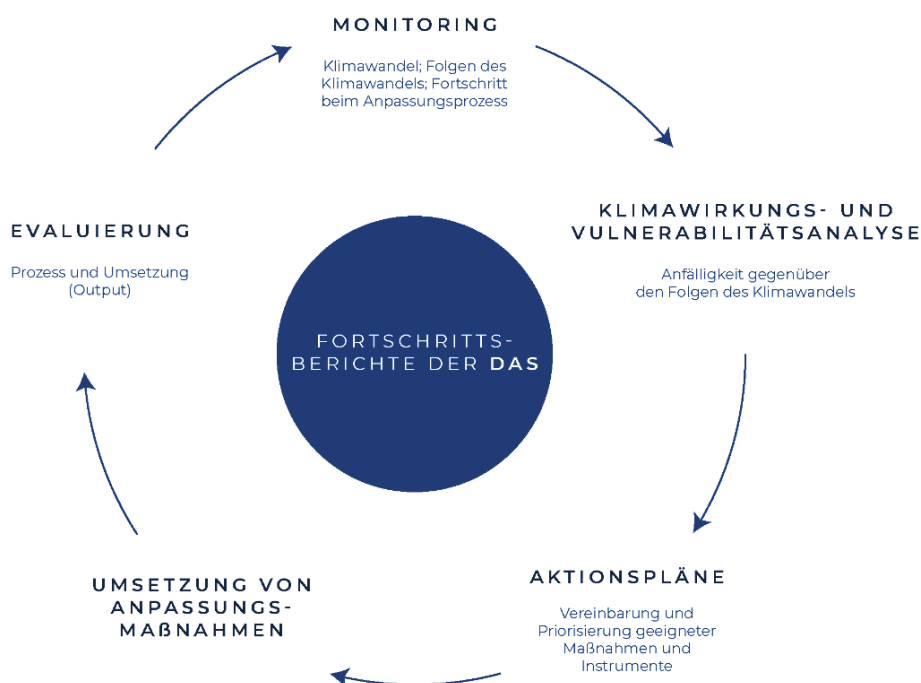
MONITORING

Klimawandel; Folgen des Klimawandels; Fortschritt beim Anpassungsprozess

KLIMAWIRKUNGS- UND VULNERABILITÄTSANALYSE

Anfälligkeit gegenüber den Folgen des Klimawandels

AKTIONSPLÄNE

Vereinbarung und Priorisierung geeigneter Maßnahmen und Instrumente

UMSETZUNG VON ANPASSUNGS-MAẞNAHMEN

EVALUIERUNG

Prozess und Umsetzung (Output)

FORTSCHRITTS-BERICHTE DER DAS